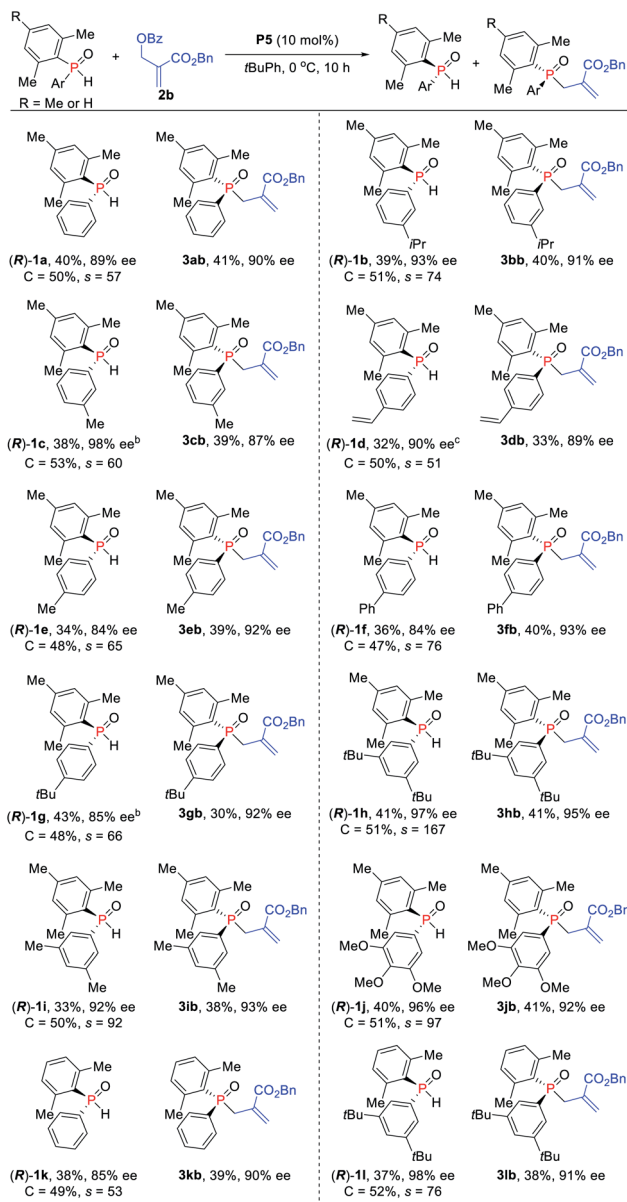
R Me P O H Ar Me R = Me or H + OBz CO$_2$Bn 2b

P5 (10 mol%)
$t$BuPh, 0 $^o$C, 10 h

R Me P O Ar H Me + R Me P O CO$_2$Bn Ar Me

Me Me P O H Me
($R$)-1a, 40%, 89% ee
C = 50%, $s$ = 57

Me Me P O CO$_2$Bn Me
3ab, 41%, 90% ee

Me Me P O H Me $i$Pr
($R$)-1b, 39%, 93% ee
C = 51%, $s$ = 74

Me Me P O CO$_2$Bn Me $i$Pr
3bb, 40%, 91% ee

Me Me P O H Me Me
($R$)-1c, 38%, 98% ee$^b$
C = 53%, $s$ = 60

Me Me P O CO$_2$Bn Me Me
3cb, 39%, 87% ee

Me Me P O H Me
($R$)-1d, 32%, 90% ee$^c$
C = 50%, $s$ = 51

Me Me P O CO$_2$Bn Me
3db, 33%, 89% ee

Me Me P O H Me Me
($R$)-1e, 34%, 84% ee
C = 48%, $s$ = 65

Me Me P O CO$_2$Bn Me Me
3eb, 39%, 92% ee

Me Me P O H Me Ph
($R$)-1f, 36%, 84% ee
C = 47%, $s$ = 76

Me Me P O CO$_2$Bn Me Ph
3fb, 40%, 93% ee

Me Me P O H Me $t$Bu
($R$)-1g, 43%, 85% ee$^b$
C = 48%, $s$ = 66

Me Me P O CO$_2$Bn Me $t$Bu
3gb, 30%, 92% ee

Me Me P O H Me $t$Bu $t$Bu
($R$)-1h, 41%, 97% ee
C = 51%, $s$ = 167

Me Me P O CO$_2$Bn Me $t$Bu $t$Bu
3hb, 41%, 95% ee

Me Me P O H Me Me Me
($R$)-1i, 33%, 92% ee
C = 50%, $s$ = 92

Me Me P O CO$_2$Bn Me Me Me
3ib, 38%, 93% ee

Me Me P O H Me MeO MeO OMe
($R$)-1j, 40%, 96% ee
C = 51%, $s$ = 97

Me Me P O CO$_2$Br Me MeO MeO OMe
3jb, 41%, 92% ee

Me P O H Me
($R$)-1k, 38%, 85% ee
C = 49%, $s$ = 53

Me P O CO$_2$Bn Me
3kb, 39%, 90% ee

Me P O H Me $t$Bu $t$Bu
($R$)-1l, 37%, 98% ee
C = 52%, $s$ = 76

Me P O CO$_2$Bn Me $t$Bu $t$Bu
3lb, 38%, 91% ee